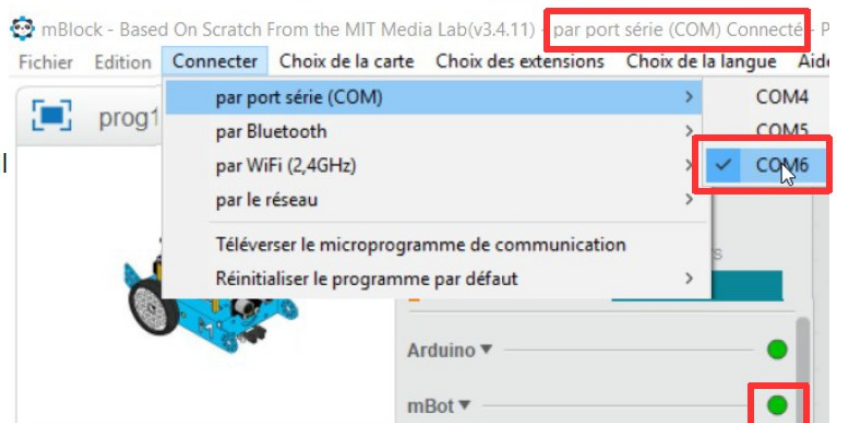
mBlock - Based On Scratch From the MIT Media Lab(v3.4.11) - par port série (COM) Connecté - P

Fichier Edition Connecter Choix de la carte Choix des extensions Choix de la langue Aide

prog1

par port série (COM)
par Bluetooth
par WiFi (2,4GHz)
par le réseau
Téléverser le microprogramme de communication
Réinitialiser le programme par défaut

COM4
COM5
COM6

Arduino
mBot